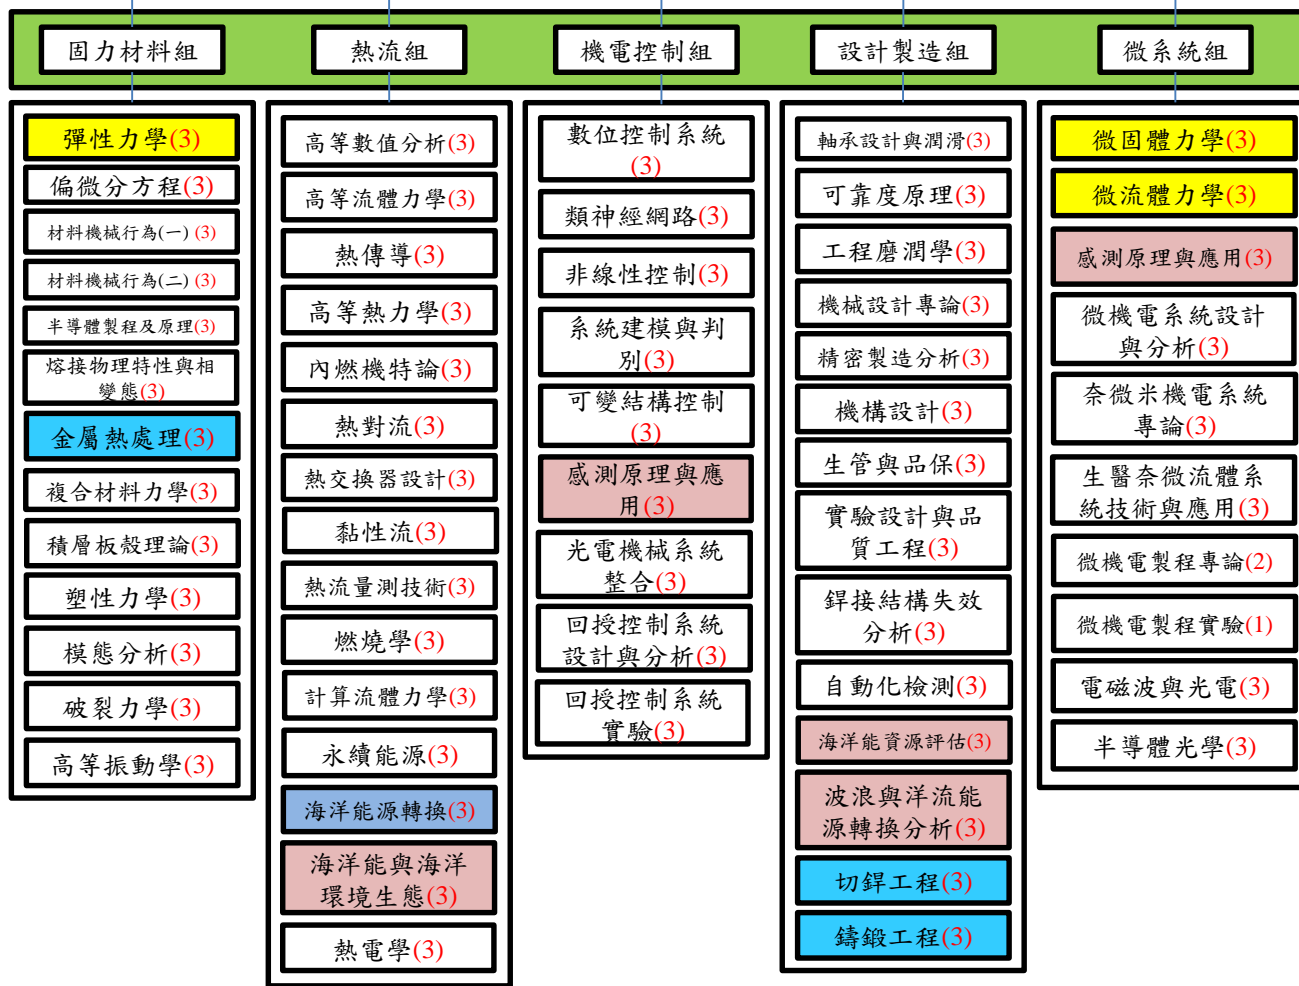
固力材料組

熱流組

機電控制組

設計製造組

微系統組

彈性力學(3)

偏微分方程(3)

材料機械行為(一) (3)

材料機械行為(二) (3)

半導體製程及原理(3)

熔接物理特性與相變態(3)

金屬熱處理(3)

複合材料力學(3)

積層板殼理論(3)

塑性力學(3)

模態分析(3)

破裂力學(3)

高等振動學(3)

高等數值分析(3)

高等流體力學(3)

熱傳導(3)

高等熱力學(3)

內燃機特論(3)

熱對流(3)

熱交換器設計(3)

黏性流(3)

熱流量測技術(3)

燃燒學(3)

計算流體力學(3)

永續能源(3)

海洋能源轉換(3)

海洋能與海洋環境生態(3)

熱電學(3)

數位控制系統(3)

類神經網路(3)

非線性控制(3)

系統建模與判別(3)

可變結構控制(3)

感測原理與應用(3)

光電機械系統整合(3)

回授控制系統設計與分析(3)

回授控制系統實驗(3)

軸承設計與潤滑(3)

可靠度原理(3)

工程磨潤學(3)

機械設計專論(3)

精密製造分析(3)

機構設計(3)

生管與品保(3)

實驗設計與品質工程(3)

銲接結構失效分析(3)

自動化檢測(3)

海洋能資源評估(3)

波浪與洋流能源轉換分析(3)

切銲工程(3)

鑄鍛工程(3)

微固體力學(3)

微流體力學(3)

感測原理與應用(3)

微機電系統設計與分析(3)

奈微米機電系統專論(3)

生醫奈微流體系統技術與應用(3)

微機電製程專論(2)

微機電製程實驗(1)

電磁波與光電(3)

半導體光學(3)